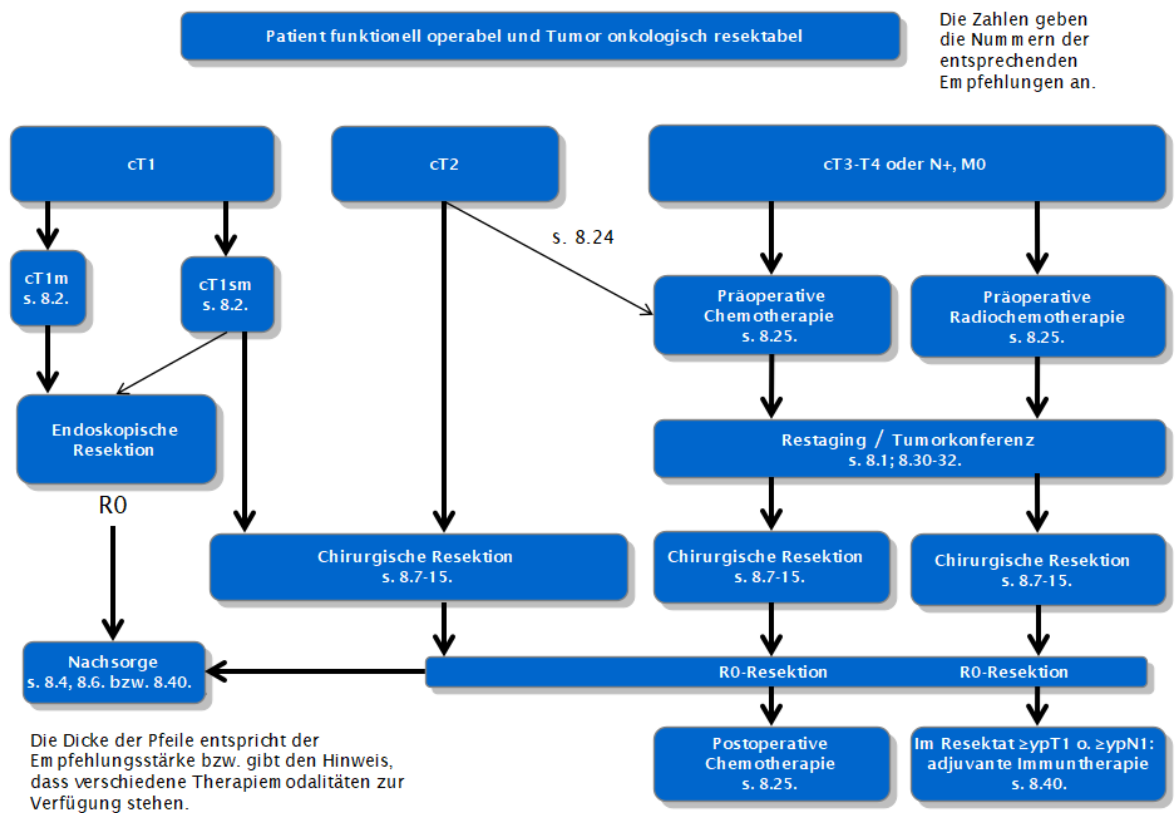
Patient funktionell operabel und Tumor onkologisch resektabel

Die Zahlen geben die Nummern der entsprechenden Empfehlungen an.

cT1

cT2

cT3-T4 oder N+, M0

cT1m
s. 8.2.

cT1sm
s. 8.2.

s. 8.24

Präoperative Chemotherapie
s. 8.25.

Präoperative Radiochemotherapie
s. 8.25.

Endoskopische Resektion

R0

Restaging / Tumorkonferenz
s. 8.1; 8.30-32.

Chirurgische Resektion
s. 8.7-15.

Chirurgische Resektion
s. 8.7-15.

Chirurgische Resektion
s. 8.7-15.

Nachsorge
s. 8.4, 8.6. bzw. 8.40.

R0-Resektion

R0-Resektion

Die Dicke der Pfeile entspricht der Empfehlungsstärke bzw. gibt den Hinweis, dass verschiedene Therapiemodalitäten zur Verfügung stehen.

Postoperative Chemotherapie
s. 8.25.

Im Resektat ≥ypT1 o. ≥ypN1: adjuvante Immuntherapie
s. 8.40.